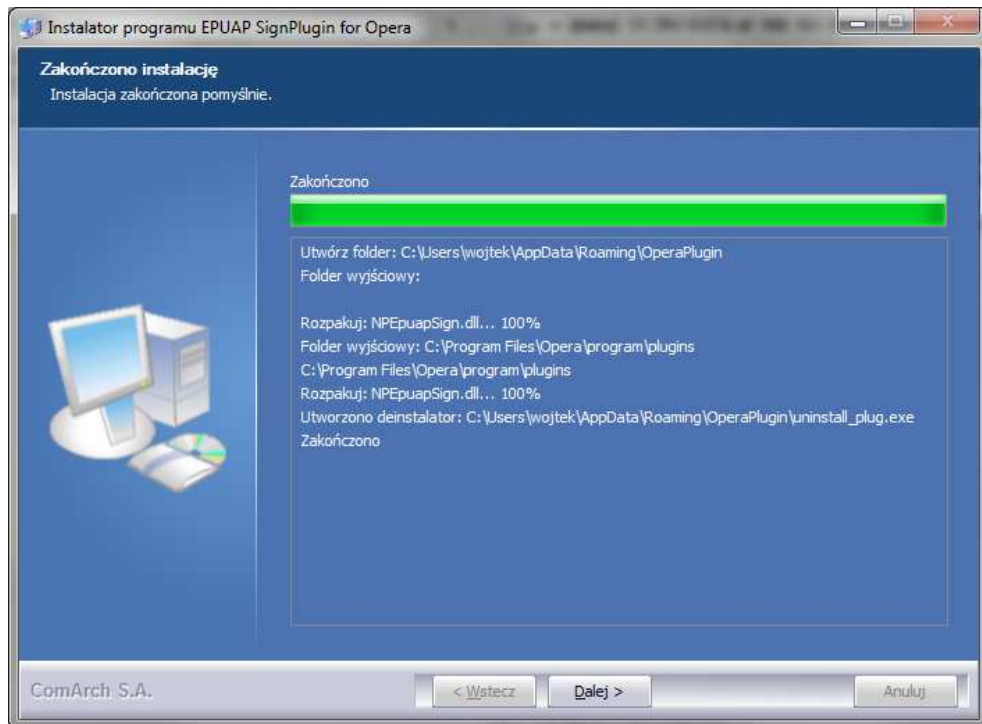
Instalator programu EPUAP SignPlugin for Opera

Zakończono instalację
Instalacja zakończona pomyślnie.

Zakończono

Utwórz folder: C:\Users\wojtek\AppData\Roaming\OperaPlugin
Folder wyjściowy:

Rozpakuj: NPEpuapSign.dll... 100%
Folder wyjściowy: C:\Program Files\Opera\program\plugins
C:\Program Files\Opera\program\plugins
Rozpakuj: NPEpuapSign.dll... 100%
Utworzono deinstalator: C:\Users\wojtek\AppData\Roaming\OperaPlugin\uninstall_plug.exe
Zakończono

ComArch S.A.

< Wstecz

Dalej >

Anuluj